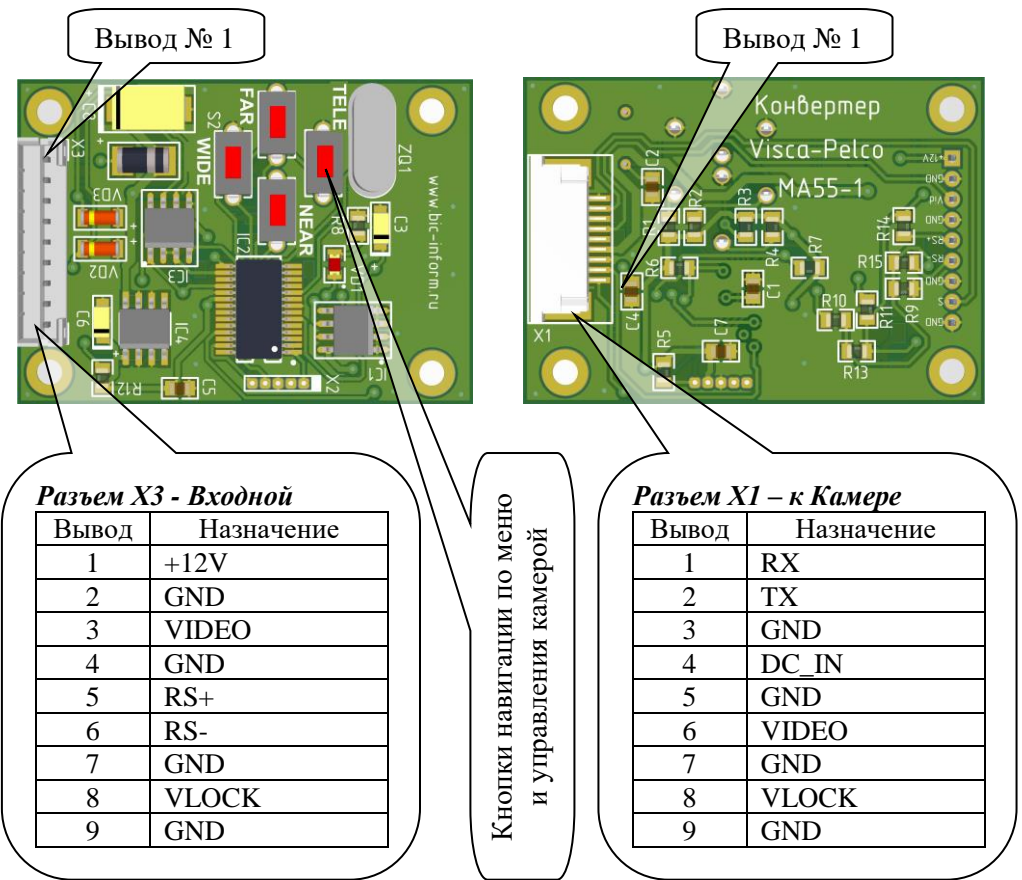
Вывод № 1

Вывод № 1

FAR
S2
WIDE
TELE
NEAR
ZQ1
X3
VD3
VD2
IC3
IC2
IC4
C6
R12
C5
X2
IC1
R8
C3
www.bic-inform.ru

Конвертер
Visca-Pelco
MA55-1
C2
R1
R2
R3
R4
R6
R7
C1
C4
X1
R5
C7
R10
R11
R9
R13
R14
R15
+12V
GND
V/A
GND
RS+
RS-
GND
S
GND

Разъем X3 - Входной

| Вывод | Назначение |
|---|---|
| 1 | +12V |
| 2 | GND |
| 3 | VIDEO |
| 4 | GND |
| 5 | RS+ |
| 6 | RS- |
| 7 | GND |
| 8 | VLOCK |
| 9 | GND |

Кнопки навигации по меню и управления камерой

Разъем X1 – к Камере

| Вывод | Назначение |
|---|---|
| 1 | RX |
| 2 | TX |
| 3 | GND |
| 4 | DC_IN |
| 5 | GND |
| 6 | VIDEO |
| 7 | GND |
| 8 | VLOCK |
| 9 | GND |